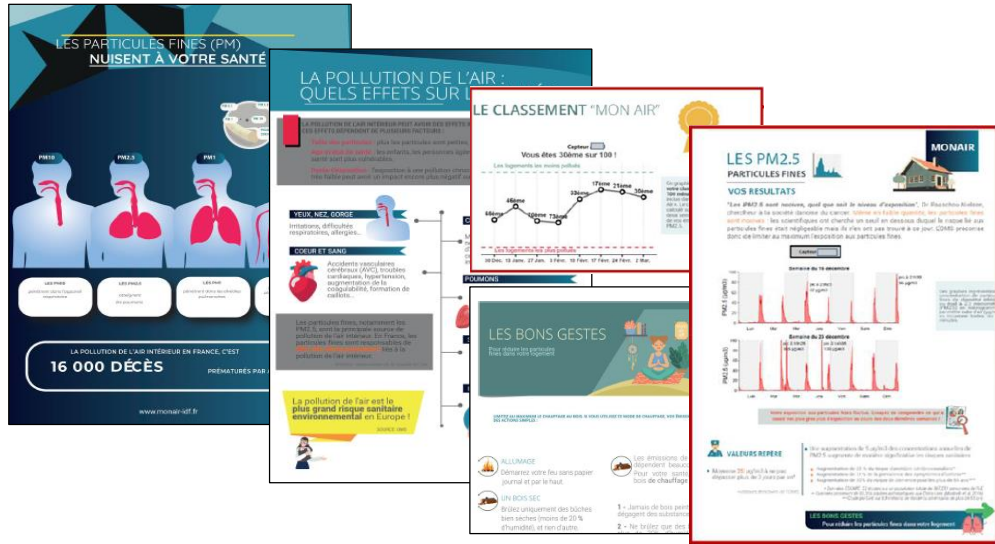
LES PARTICULES FINES (PM)
NUISENT À VOTRE SANTÉ

PM10
PM2.5
PM1

LA POLLUTION DE L'AIR INTÉRIEUR EN FRANCE, C'EST
16 000 DÉCÈS
PRÉMATURÉS PAR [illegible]

www.monair-idf.fr

LA POLLUTION DE L'AIR : QUELS EFFETS SUR L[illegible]

YEUX, NEZ, GORGE
Irritations, difficultés respiratoires, allergies...

COEUR ET SANG
Accidents vasculaires cérébraux (AVC), troubles cardiaques, hypertension, augmentation de la coagulabilité, formation de caillots...

POUMONS

La pollution de l'air est le plus grand risque sanitaire environnemental en Europe !

LE CLASSEMENT "MON AIR"

Capteur
Vous êtes 30ème sur 100 !

68ème
46ème
70ème
73ème
72ème
33ème
17ème
21ème
30ème
36ème

LES BONS GESTES

ALLUMAGE
Démarrez votre feu sans papier journal et par le haut.

UN BOIS SEC
Brûlez uniquement des bûches bien sèches (moins de 20 % d'humidité), et rien d'autre.

LES PM2.5
PARTICULES FINES
MONAIR
VOS RESULTATS

Capteur
Semaine du 16 décembre
Semaine du 23 décembre
PM2.5 (µg/m3)

VALEURS REPÈRE

LES BONS GESTES
Pour réduire les particules fines dans votre logement